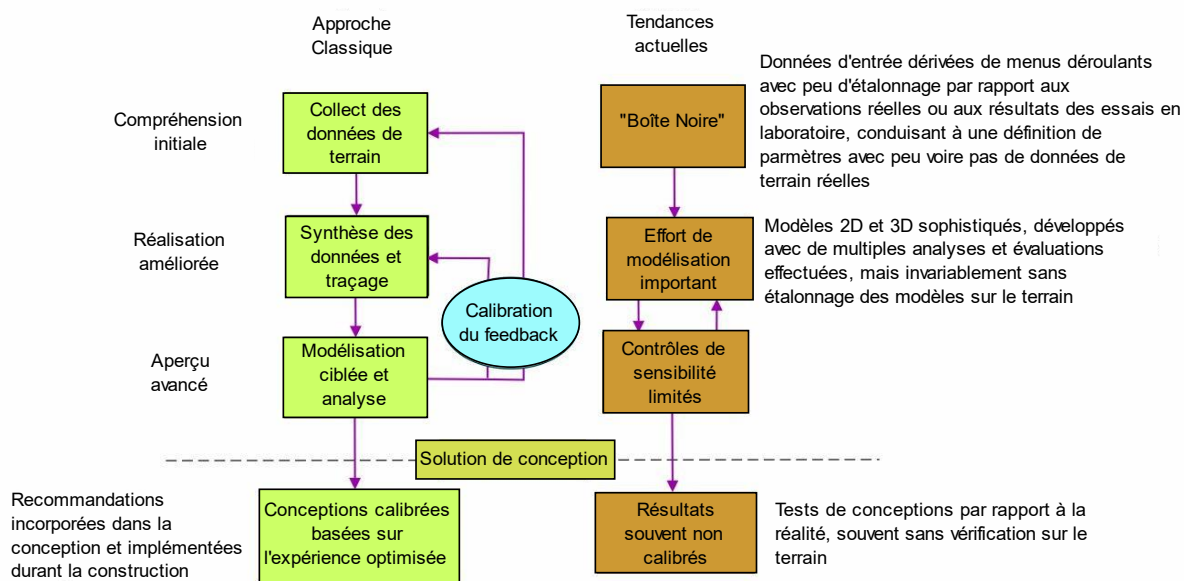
Approche Classique

Tendances actuelles

Données d'entrée dérivées de menus déroulants avec peu d'étalonnage par rapport aux observations réelles ou aux résultats des essais en laboratoire, conduisant à une définition de parmètres avec peu voire pas de données de terrain réelles

Compréhension initiale

Collect des données de terrain

"Boîte Noire"

Réalisation améliorée

Synthèse des données et traçage

Effort de modélisation important

Modèles 2D et 3D sophistiqués, développés avec de multiples analyses et évaluations effectuées, mais invariablement sans étalonnage des modèles sur le terrain

Calibration du feedback

Aperçu avancé

Modélisation ciblée et analyse

Contrôles de sensibilité limités

Solution de conception

Recommandations incorporées dans la conception et implémentées durant la construction

Conceptions calibrées basées sur l'expérience optimisée

Résultats souvent non calibrés

Tests de conceptions par rapport à la réalité, souvent sans vérification sur le terrain